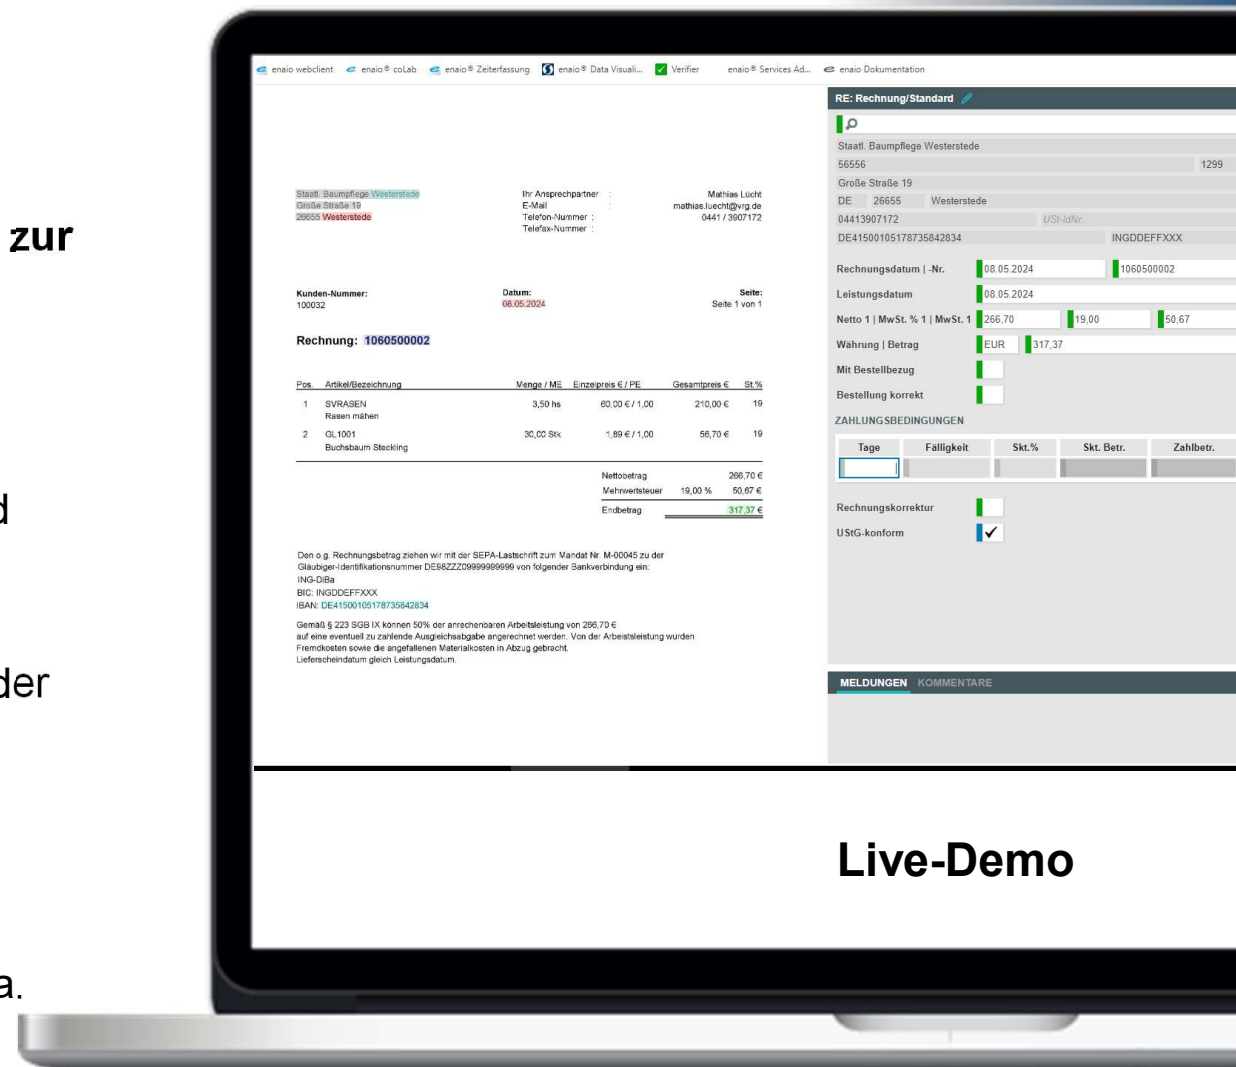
zur

d

der

a.

enaio webclient enaio® coLab enaio® Zeiterfassung enaio® Data Visuali... Verifier enaio® Services Ad... enaio Dokumentation

Staatl. Baumpflege Westerstede
Große Straße 19
26655 Westerstede

Ihr Ansprechpartner : Mathias Lücht
E-Mail : mathias.luecht@vrg.de
Telefon-Nummer : 0441 / 3907172
Telefax-Nummer :

Kunden-Nummer: 100032

Datum: 08.05.2024

Seite: Seite 1 von 1

Rechnung: 1060500002

| Pos. | Artikel/Bezeichnung | Menge / ME | Einzelpreis € / PE | Gesamtpreis € | St.% |
|---|---|---|---|---|---|
| 1 | SVRASEN Rasen mähen | 3,50 hs | 60,00 € / 1,00 | 210,00 € | 19 |
| 2 | GL1001 Buchsbaum Steckling | 30,00 Stk | 1,89 € / 1,00 | 56,70 € | 19 |

Nettobetrag 266,70 €
Mehrwertsteuer 19,00 % 50,67 €
Endbetrag 317,37 €

Den o.g. Rechnungsbetrag ziehen wir mit der SEPA-Lastschrift zum Mandat Nr. M-00045 zu der Gläubiger-Identifikationsnummer DE98ZZZ09999999999 von folgender Bankverbindung ein:
ING-DiBa
BIC: INGDDEFFXXX
IBAN: DE41500105178735842834

Gemäß § 223 SGB IX können 50% der anrechenbaren Arbeitsleistung von 266,70 € auf eine eventuell zu zahlende Ausgleichsabgabe angerechnet werden. Von der Arbeitsleistung wurden Fremdkosten sowie die angefallenen Materialkosten in Abzug gebracht.
Lieferscheindatum gleich Leistungsdatum.

RE: Rechnung/Standard

Staatl. Baumpflege Westerstede
56556 1299
Große Straße 19
DE 26655 Westerstede
04413907172 USt-IdNr.
DE41500105178735842834 INGDDEFFXXX

Rechnungsdatum | -Nr. 08.05.2024 1060500002
Leistungsdatum 08.05.2024
Netto 1 | MwSt. % 1 | MwSt. 1 266,70 19,00 50,67
Währung | Betrag EUR 317,37
Mit Bestellbezug
Bestellung korrekt

ZAHLUNGSBEDINGUNGEN

| Tage | Fälligkeit | Skt.% | Skt. Betr. | Zahlbetr. |
|---|---|---|---|---|
| | | | | |

Rechnungskorrektur
UStG-konform

MELDUNGEN KOMMENTARE

Live-Demo